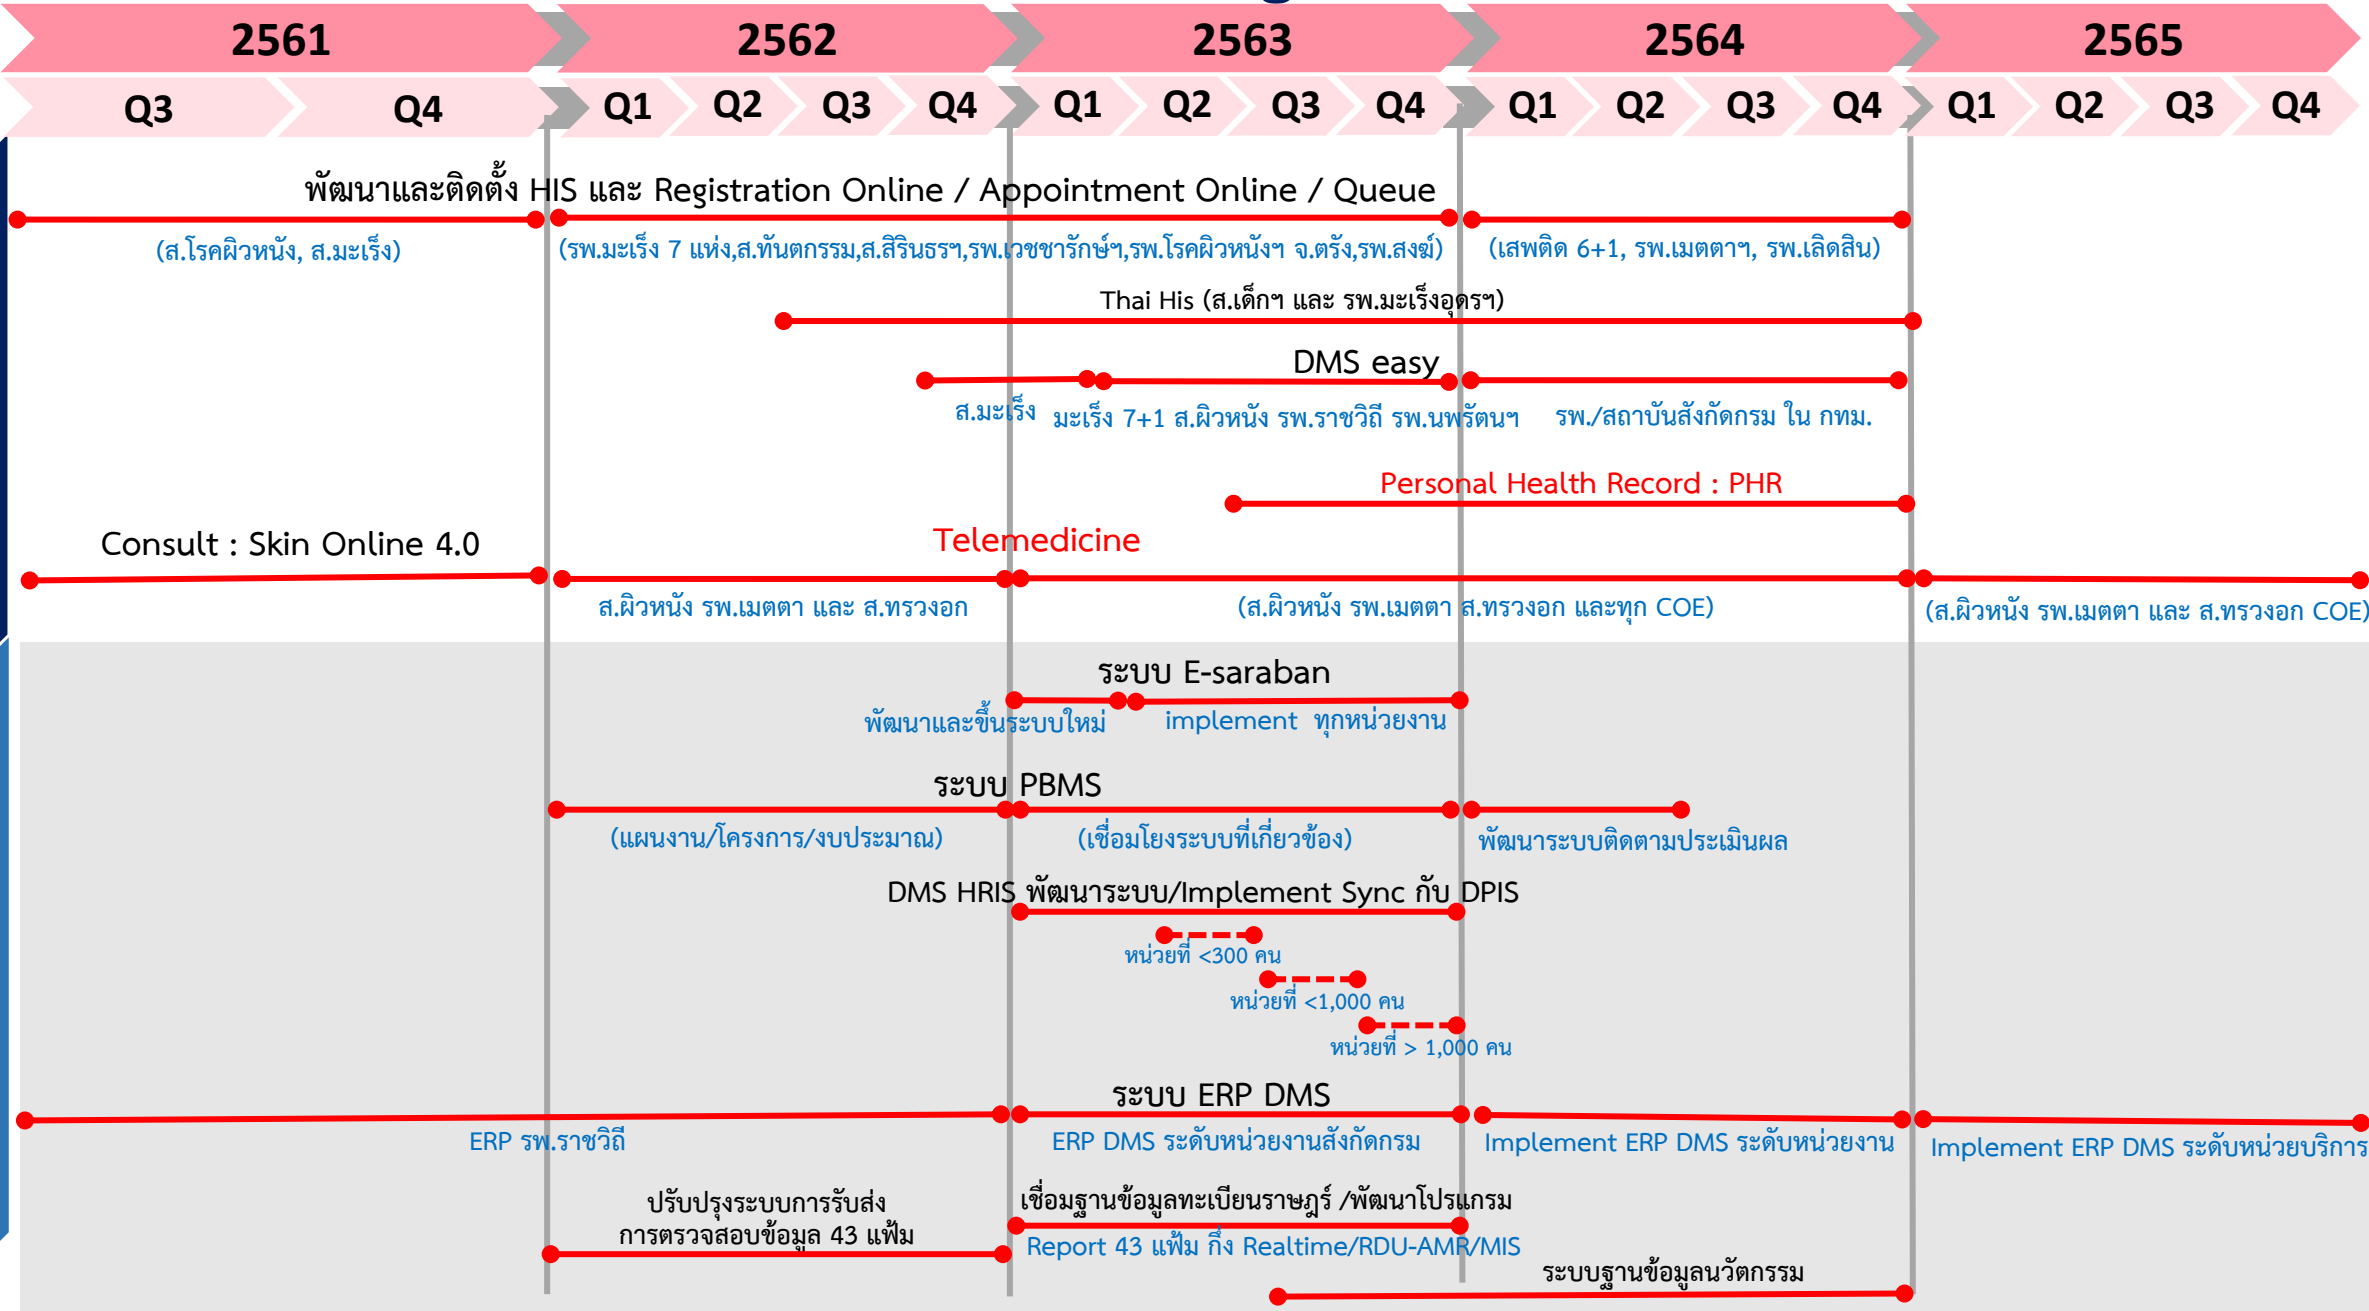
2561 2562 2563 2564 2565

Q3 Q4 Q1 Q2 Q3 Q4 Q1 Q2 Q3 Q4 Q1 Q2 Q3 Q4 Q1 Q2 Q3 Q4

พัฒนาและติดตั้ง HIS และ Registration Online / Appointment Online / Queue

(ส.โรคผิวหนัง, ส.มะเร็ง)

(รพ.มะเร็ง 7 แห่ง,ส.ทันตกรรม,ส.สิรินธรฯ,รพ.เวชชารักษ์ฯ,รพ.โรคผิวหนังฯ จ.ตรัง,รพ.สงฆ์)

(เสพติด 6+1, รพ.เมตตาฯ, รพ.เลิดสิน)

Thai His (ส.เด็กฯ และ รพ.มะเร็งอุดรฯ)

DMS easy

ส.มะเร็ง

มะเร็ง 7+1 ส.ผิวหนัง รพ.ราชวิถี รพ.นพรัตนฯ

รพ./สถาบันสังกัดกรม ใน กทม.

Personal Health Record : PHR

Consult : Skin Online 4.0

Telemedicine

ส.ผิวหนัง รพ.เมตตา และ ส.ทรวงอก

(ส.ผิวหนัง รพ.เมตตา ส.ทรวงอก และทุก COE)

(ส.ผิวหนัง รพ.เมตตา และ ส.ทรวงอก COE)

ระบบ E-saraban

พัฒนาและขึ้นระบบใหม่

implement ทุกหน่วยงาน

ระบบ PBMS

(แผนงาน/โครงการ/งบประมาณ)

(เชื่อมโยงระบบที่เกี่ยวข้อง)

พัฒนาระบบติดตามประเมินผล

DMS HRIS พัฒนาระบบ/Implement Sync กับ DPIS

หน่วยที่ <300 คน

หน่วยที่ <1,000 คน

หน่วยที่ > 1,000 คน

ระบบ ERP DMS

ERP รพ.ราชวิถี

ERP DMS ระดับหน่วยงานสังกัดกรม

Implement ERP DMS ระดับหน่วยงาน

Implement ERP DMS ระดับหน่วยบริการ

ปรับปรุงระบบการรับส่ง การตรวจสอบข้อมูล 43 แฟ้ม

เชื่อมฐานข้อมูลทะเบียนราษฎร์ /พัฒนาโปรแกรม

Report 43 แฟ้ม กึ่ง Realtime/RDU-AMR/MIS

ระบบฐานข้อมูลนวัตกรรม